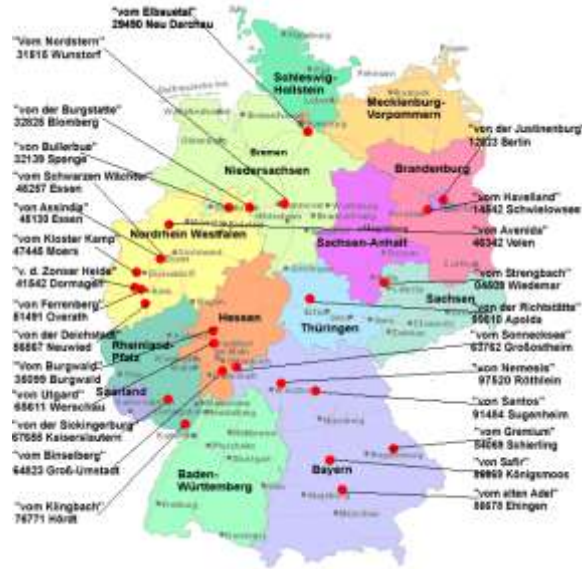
"vom Elbsutal"
29490 Neu Darchau

"vom Nordstern"
31515 Wunstorf

"von der Burgstätte"
32825 Blomberg

"vom Bullerbue"
32139 Spenge

"vom Schwarzen Wächter"
45257 Essen

"vom Assindia"
45130 Essen

"vom Kloster Kamp"
47445 Moers

"v. d. Zonser Heide"
41542 Dormagen

"vom Ferrenberg"
51491 Overath

"von der Deichstadt"
56567 Neuwied

"vom Burgwald"
35099 Burgwald

"vom Utgard"
66611 Werschau

"von der Sickingerburg"
67655 Kaiserslautern

"vom Binselberg"
64823 Groß-Umstadt

"vom Klingbach"
76771 Hördt

Schleswig-Holstein

Mecklenburg-Vorpommern

Bremen

Niedersachsen

Brandenburg

Nordrhein Westfalen

Sachsen-Anhalt

Sachsen

Thüringen

Hessen

Rheinland-Pfalz

Saarland

Bayern

Baden-Württemberg

"von der Justinenburg"
12623 Berlin

"vom Havelland"
14542 Schwielowsee

"vom Avenida"
46342 Velen

"vom Strengbach"
04509 Wiedemar

"von der Richtstätte"
99510 Apolda

"vom Sonnensee"
63762 Großostheim

"von Nemesis"
97520 Röthlein

"vom Santos"
91484 Sugenheim

"vom Gremium"
84069 Schierling

"vom Safir"
86669 Königsmoos

"vom alten Adel"
89678 Ehingen